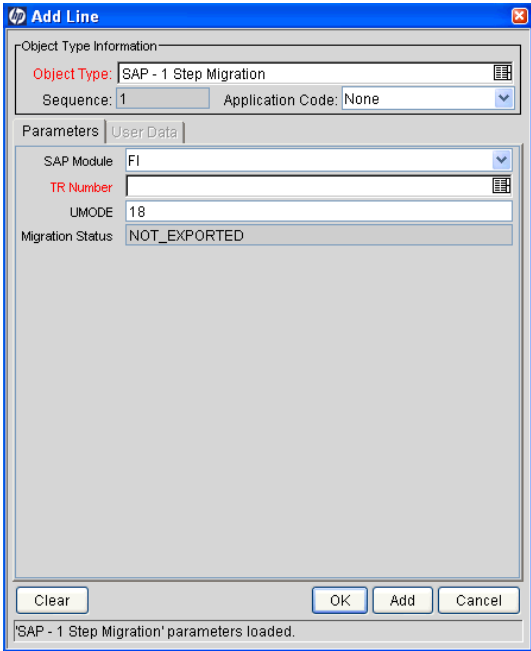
Add Line

Object Type Information

Object Type: SAP - 1 Step Migration

Sequence: 1

Application Code: None

Parameters

User Data

SAP Module FI

TR Number

UMODE 18

Migration Status NOT_EXPORTED

Clear

OK

Add

Cancel

'SAP - 1 Step Migration' parameters loaded.